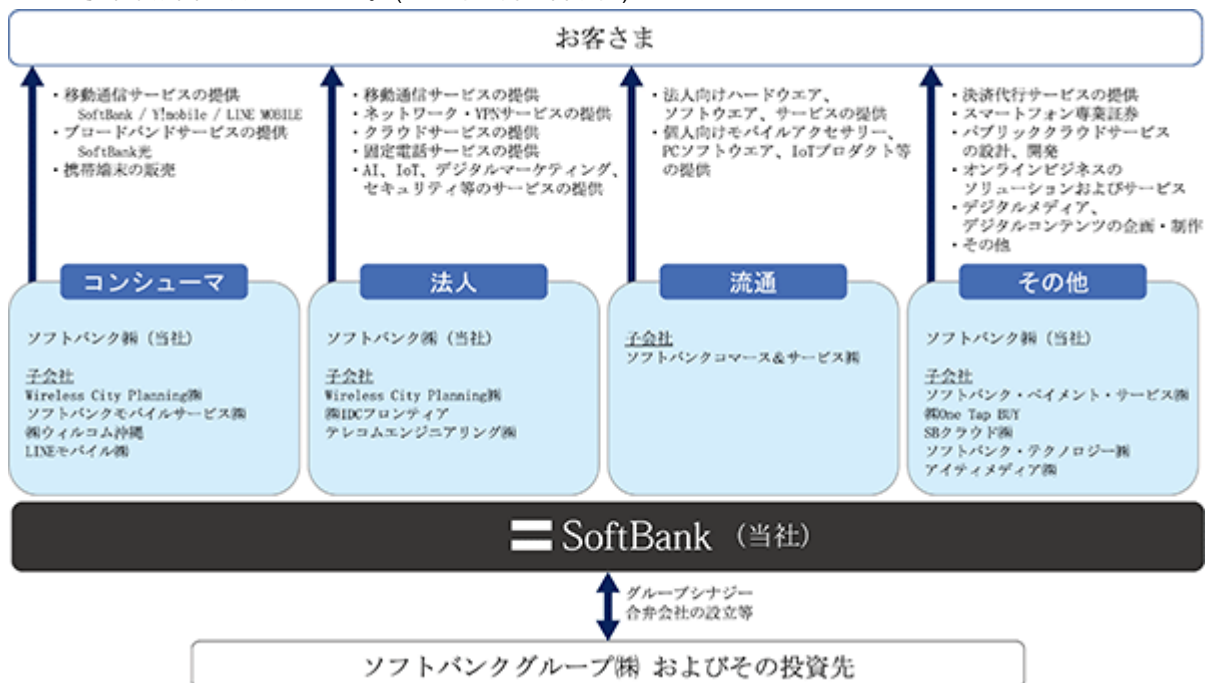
お客さま

・移動通信サービスの提供
SoftBank / Y!mobile / LINE MOBILE
・ブロードバンドサービスの提供
SoftBank光
・携帯端末の販売

・移動通信サービスの提供
・ネットワーク・VPNサービスの提供
・クラウドサービスの提供
・固定電話サービスの提供
・AI、IoT、デジタルマーケティング、セキュリティ等のサービスの提供

・法人向けハードウエア、ソフトウエア、サービスの提供
・個人向けモバイルアクセサリー、PCソフトウエア、IoTプロダクト等の提供

・決済代行サービスの提供
・スマートフォン専業証券
・パブリッククラウドサービスの設計、開発
・オンラインビジネスのソリューションおよびサービス
・デジタルメディア、デジタルコンテンツの企画・制作
・その他

コンシューマ

ソフトバンク㈱（当社）

子会社
Wireless City Planning㈱
ソフトバンクモバイルサービス㈱
㈱ウィルコム沖縄
LINEモバイル㈱

法人

ソフトバンク㈱（当社）

子会社
Wireless City Planning㈱
㈱IDCフロンティア
テレコムエンジニアリング㈱

流通

子会社
ソフトバンクコマース&サービス㈱

その他

ソフトバンク㈱（当社）

子会社
ソフトバンク・ペイメント・サービス㈱
㈱One Tap BUY
SBクラウド㈱
ソフトバンク・テクノロジー㈱
アイティメディア㈱

SoftBank（当社）

グループシナジー
合弁会社の設立等

ソフトバンクグループ㈱ およびその投資先